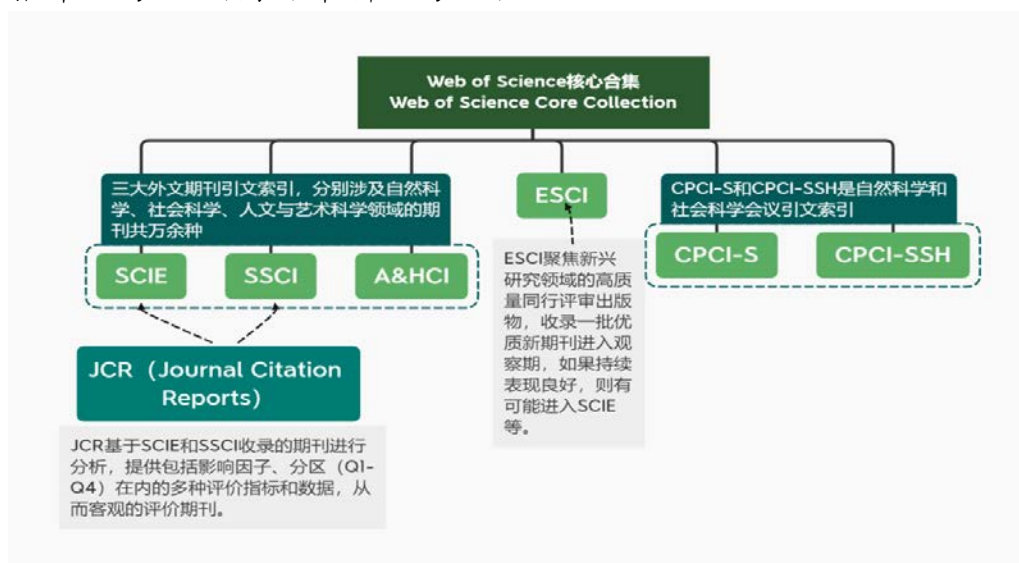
Web of Science核心合集
Web of Science Core Collection

三大外文期刊引文索引，分别涉及自然科学、社会科学、人文与艺术科学领域的期刊共万余种

SCIE

SSCI

A&HCI

ESCI

ESCI聚焦新兴研究领域的高质量同行评审出版物，收录一批优质新期刊进入观察期，如果持续表现良好，则有可能进入SCIE等。

CPCI-S和CPCI-SSH是自然科学和社会科学会议引文索引

CPCI-S

CPCI-SSH

JCR（Journal Citation Reports）

JCR基于SCIE和SSCI收录的期刊进行分析，提供包括影响因子、分区（Q1-Q4）在内的多种评价指标和数据，从而客观的评价期刊。